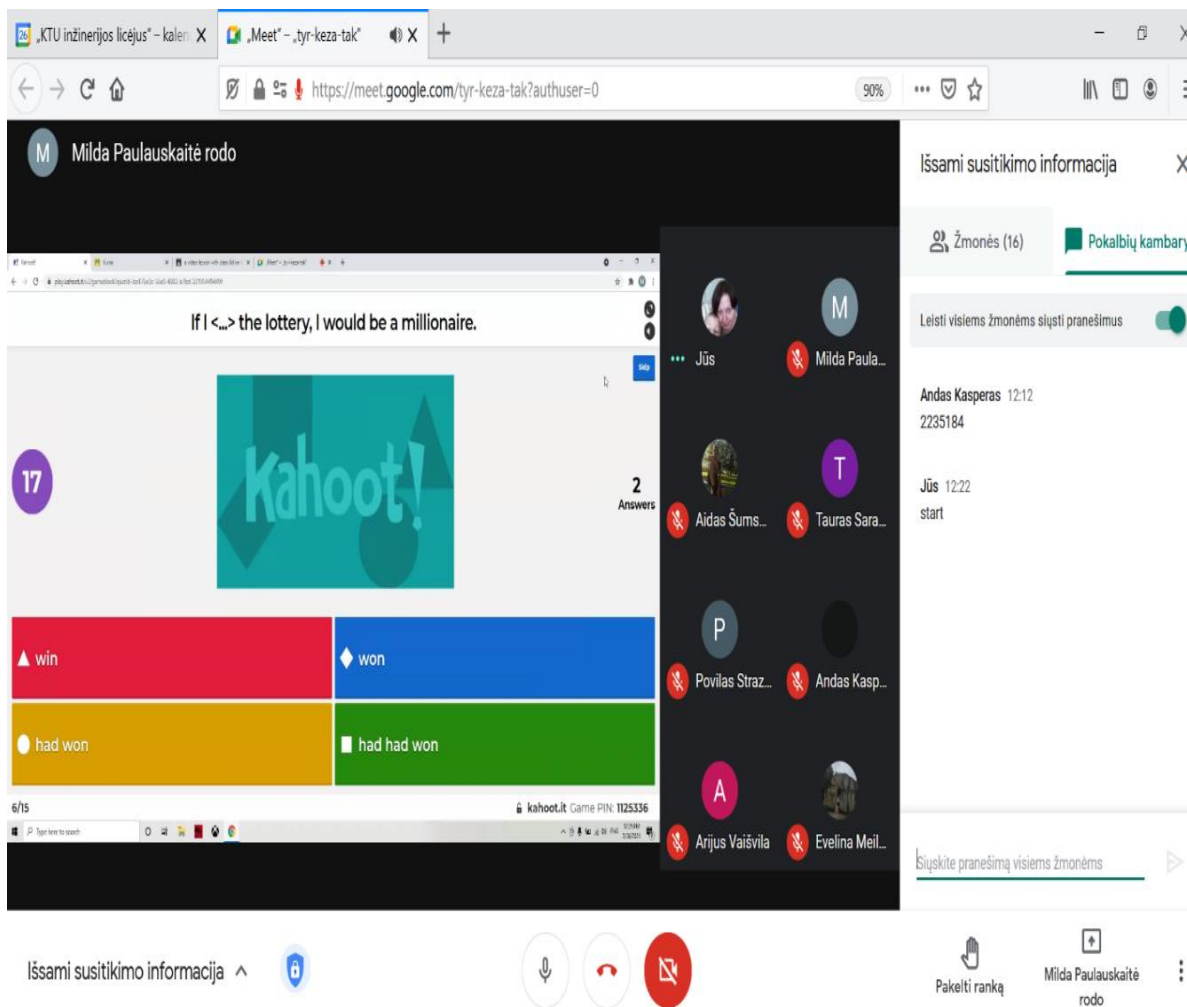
26 „KTU inžinerijos licėjus" – kalen X
„Meet" – „tyr-keza-tak" X
+

https://meet.google.com/tyr-keza-tak?authuser=0
90%

M Milda Paulauskaitė rodo

If I <...> the lottery, I would be a millionaire.

Skip

17

Kahoot!

2
Answers

▲ win
◆ won
● had won
■ had had won

6/15
kahoot.it Game PIN: 1125336

Type here to search

Jūs
M Milda Paula...
Aidas Šums...
T Tauras Sara...
P Povilas Straz...
Andas Kasp...
A Arijus Vaišvila
Evelina Meil...

Išsami susitikimo informacija X
Žmonės (16)
Pokalbių kambary

Leisti visiems žmonėms siųsti pranešimus

Andas Kasperas 12:12
2235184

Jūs 12:22
start

Siųskite pranešimą visiems žmonėms

Išsami susitikimo informacija ^

Pakelti ranką
Milda Paulauskaitė rodo